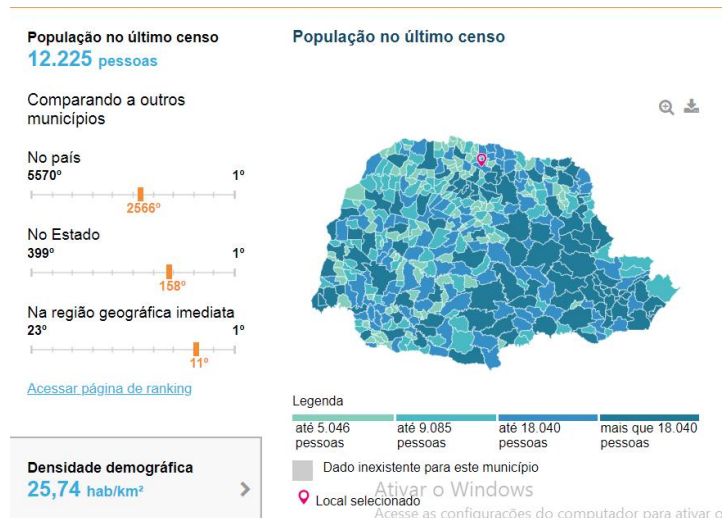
População no último censo
12.225 pessoas

Comparando a outros municípios

No país
5570º
2566º
1º

No Estado
399º
158º
1º

Na região geográfica imediata
23º
11º
1º

Acessar página de ranking

Densidade demográfica
25,74 hab/km²

População no último censo

Legenda
até 5.046 pessoas
até 9.085 pessoas
até 18.040 pessoas
mais que 18.040 pessoas

Dado inexistente para este município
Local selecionado

Ativar o Windows
Acesse as configurações do computador para ativar o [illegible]